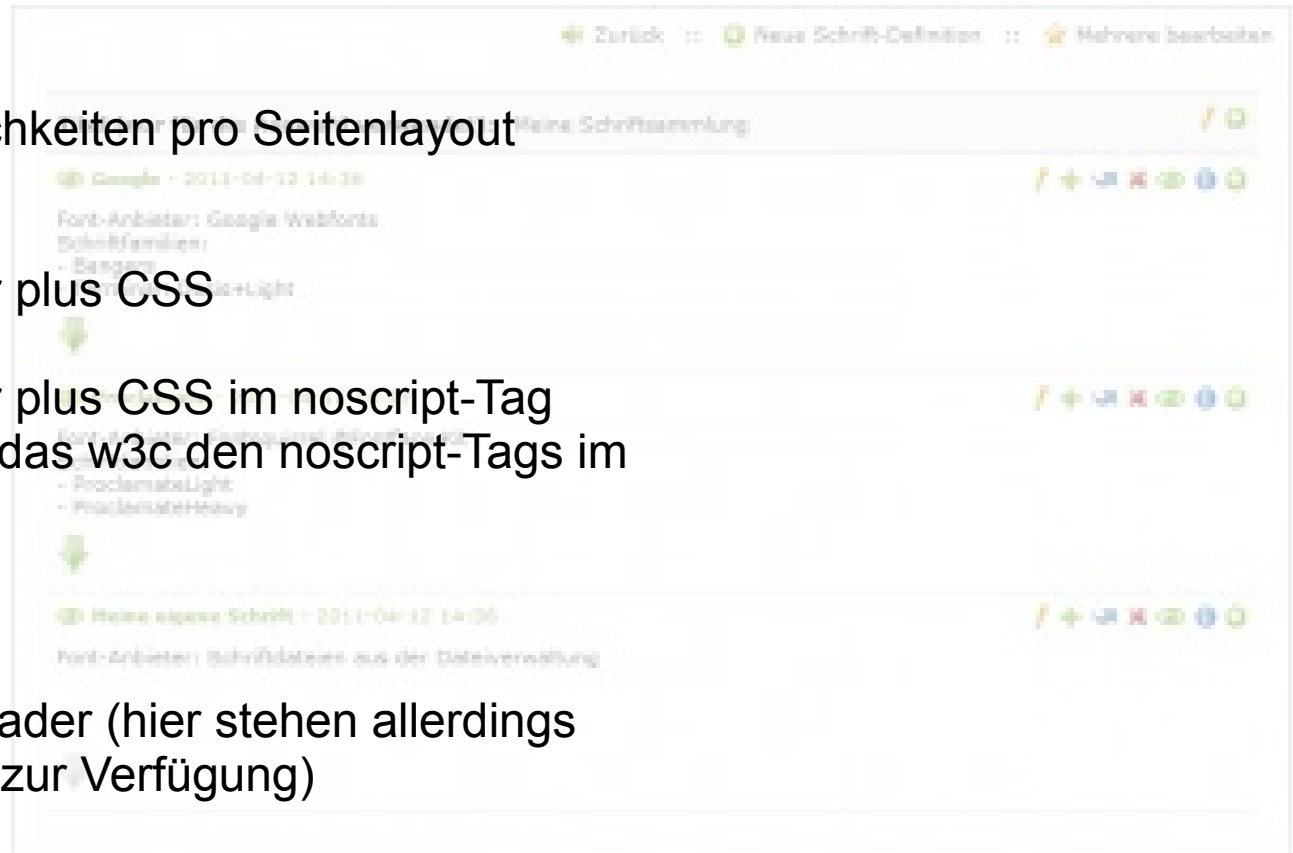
Zurück :: Neue Schrift-Definition :: Mehrere bearbeiten

chkeiten pro Seitenlayout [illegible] Meine Schriftsammlung

Google · 2011-04-12 14:26

Font-Anbieter: Google Webfonts
Schriftfamilien:
- Bangers
r plus CSS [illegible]+Light

r plus CSS im noscript-Tag
das w3c den noscript-Tags im
- ProclamateLight
- ProclamateHeavy

Meine eigene Schrift · 2011-04-12 14:06

Font-Anbieter: Schriftdateien aus der Dateiverwaltung

ader (hier stehen allerdings
zur Verfügung)